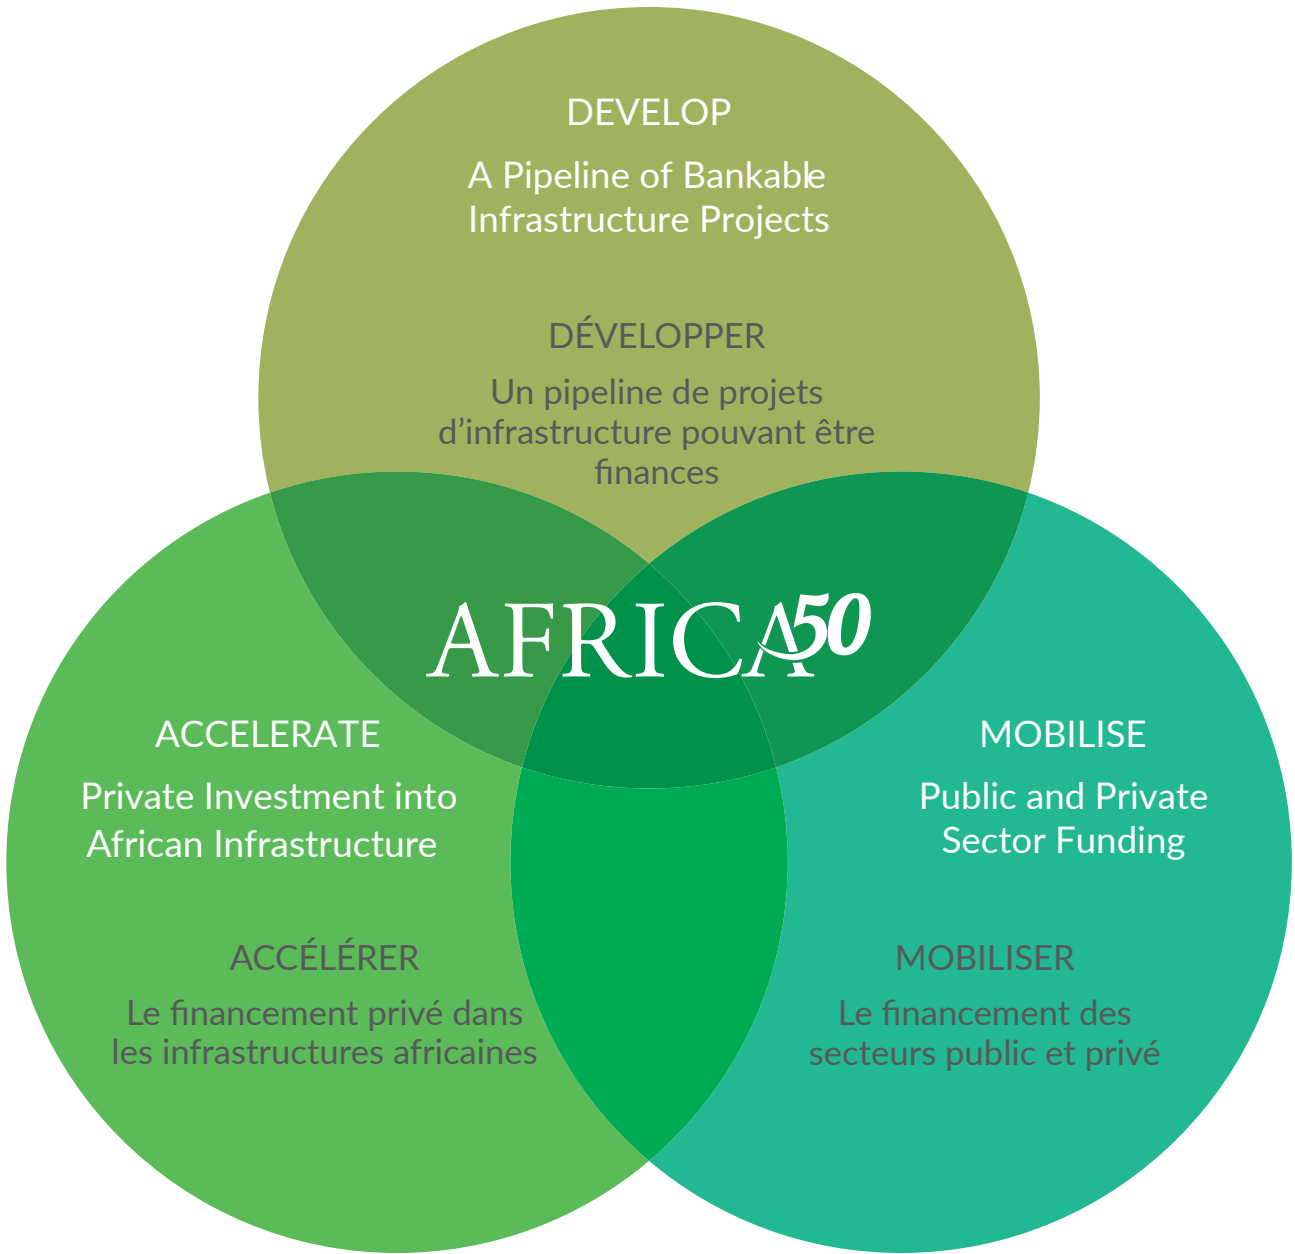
DEVELOP

A Pipeline of Bankable Infrastructure Projects

DÉVELOPPER

Un pipeline de projets d'infrastructure pouvant être finances

AFRICA50

ACCELERATE

Private Investment into African Infrastructure

ACCÉLÉRER

Le financement privé dans les infrastructures africaines

MOBILISE

Public and Private Sector Funding

MOBILISER

Le financement des secteurs public et privé